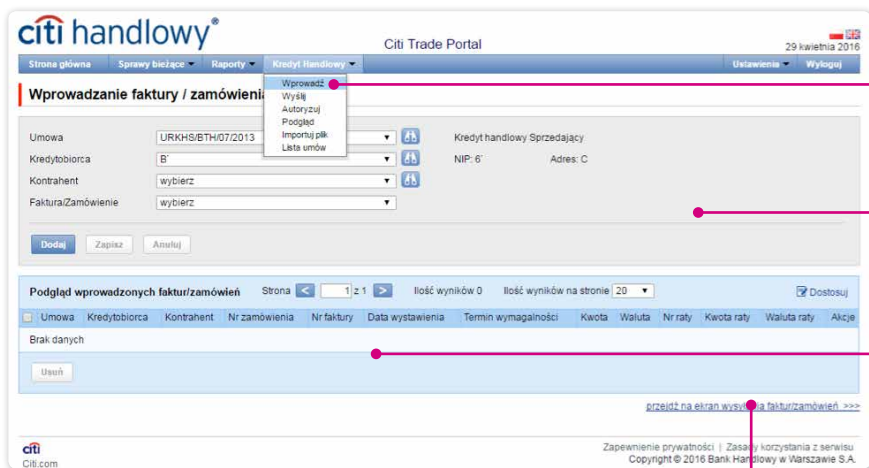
citi handlowy®

Citi Trade Portal

29 kwietnia 2016

Strona główna | Sprawy bieżące | Raporty | Kredyt Handlowy | Ustawienia | Wyloguj

Wprowadź
Wyślij
Autoryzuj
Podgląd
Importuj plik
Lista umów

Wprowadzanie faktury / zamówienia

Umowa URKHS/BTH/07/2013 Kredyt handlowy Sprzedający
Kredytobiorca B' NIP: 6' Adres: C
Kontrahent wybierz
Faktura/Zamówienie wybierz

Dodaj | Zapisz | Anuluj

Podgląd wprowadzonych faktur/zamówień Strona < 1 z 1 > Ilość wyników 0 Ilość wyników na stronie 20 Dostosuj

| Umowa | Kredytobiorca | Kontrahent | Nr zamówienia | Nr faktury | Data wystawienia | Termin wymagalności | Kwota | Waluta | Nr raty | Kwota raty | Waluta raty | Akcje |
|---|---|---|---|---|---|---|---|---|---|---|---|---|
| Brak danych | | | | | | | | | | | | |

Usuń

przejdź na ekran wys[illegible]a faktur/zamówień >>>

citi
Citi.com

Zapewnienie prywatności | Zasady korzystania z serwisu
Copyright © 2016 Bank Handlowy w Warszawie S.A.